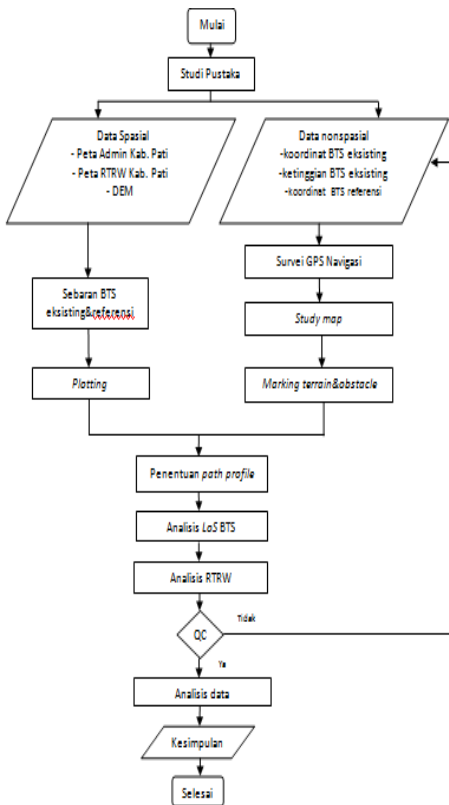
Mulai

Studi Pustaka

Data Spasial
- Peta Admin Kab. Pati
- Peta RTRW Kab. Pati
- DEM

Data nonspasial
-koordinat BTS eksisting
-ketinggian BTS eksisting
-koordinat BTS referensi

Survei GPS Navigasi

Sebaran BTS eksisting&referensi

Study map

Plotting

Marking terrain&abstacle

Penentuan path profile

Analisis LoS BTS

Analisis RTRW

QC

Tidak

Ya

Analisis data

Kesimpulan

Selesai